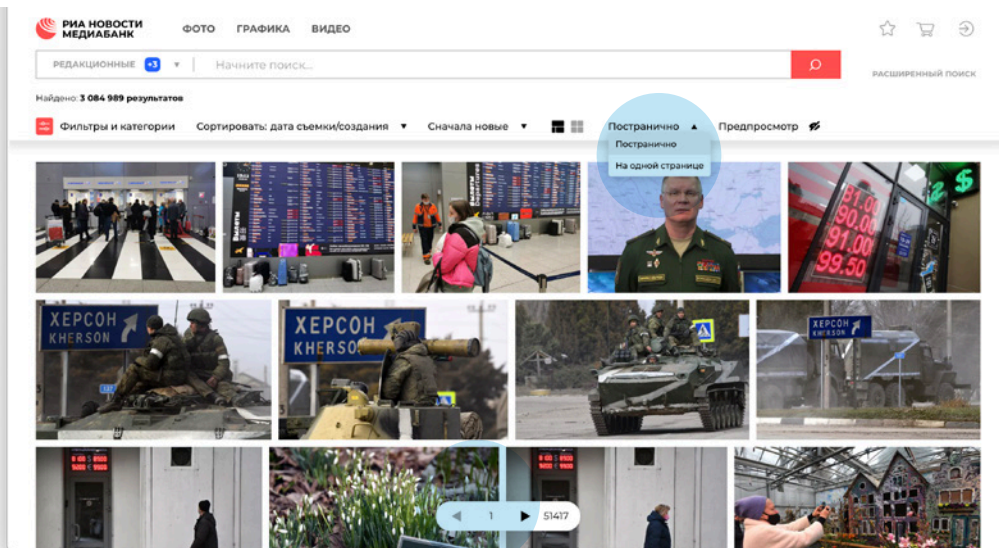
РИА НОВОСТИ МЕДИАБАНК

ФОТО ГРАФИКА ВИДЕО

РЕДАКЦИОННЫЕ +3 ▾ Начните поиск...

РАСШИРЕННЫЙ ПОИСК

Найдено: 3 084 989 результатов

Фильтры и категории Сортировать: дата съемки/создания ▾ Сначала новые ▾ Постранично ▴ Предпросмотр

Постранично
На одной странице

ХЕРСОН KHERSON

ХЕРСОН KHERSON

ХЕРСОН KHERSON

81.00
90.00
91.00
99.50

1 51417